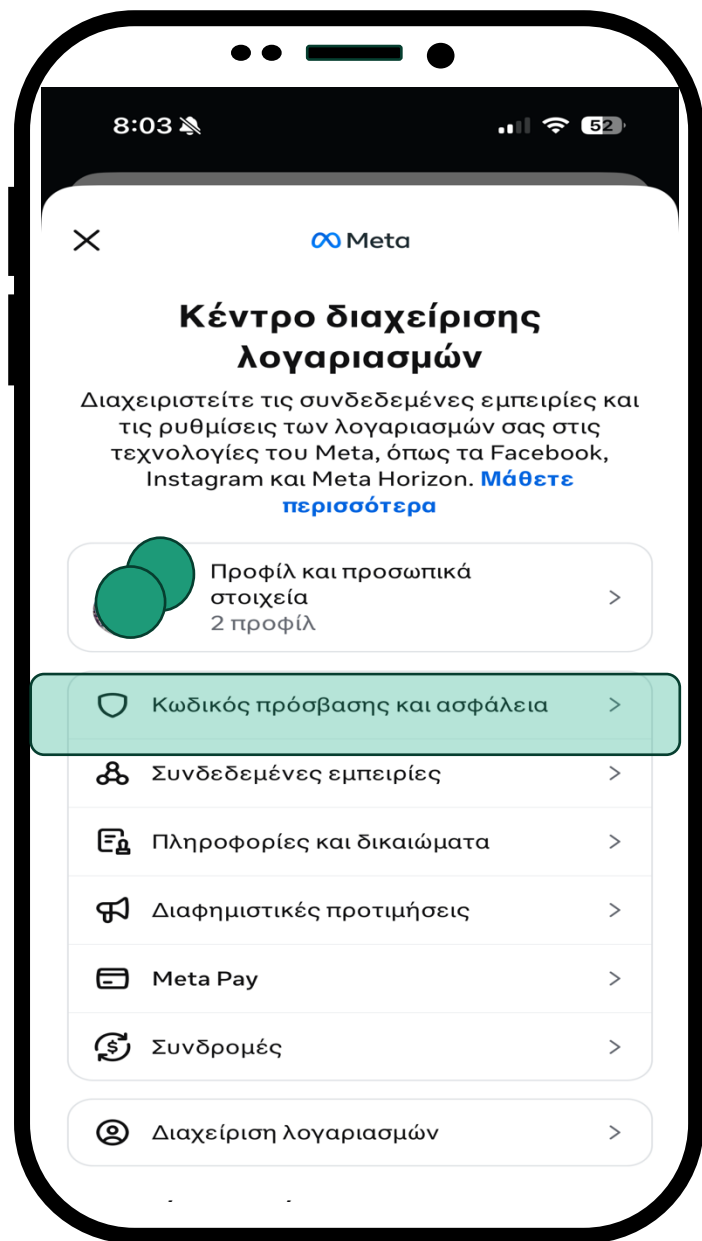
8:03

52

Meta

Κέντρο διαχείρισης λογαριασμών

Διαχειριστείτε τις συνδεδεμένες εμπειρίες και τις ρυθμίσεις των λογαριασμών σας στις τεχνολογίες του Meta, όπως τα Facebook, Instagram και Meta Horizon. Μάθετε περισσότερα

Προφίλ και προσωπικά στοιχεία
2 προφίλ

Κωδικός πρόσβασης και ασφάλεια

Συνδεδεμένες εμπειρίες

Πληροφορίες και δικαιώματα

Διαφημιστικές προτιμήσεις

Meta Pay

Συνδρομές

Διαχείριση λογαριασμών